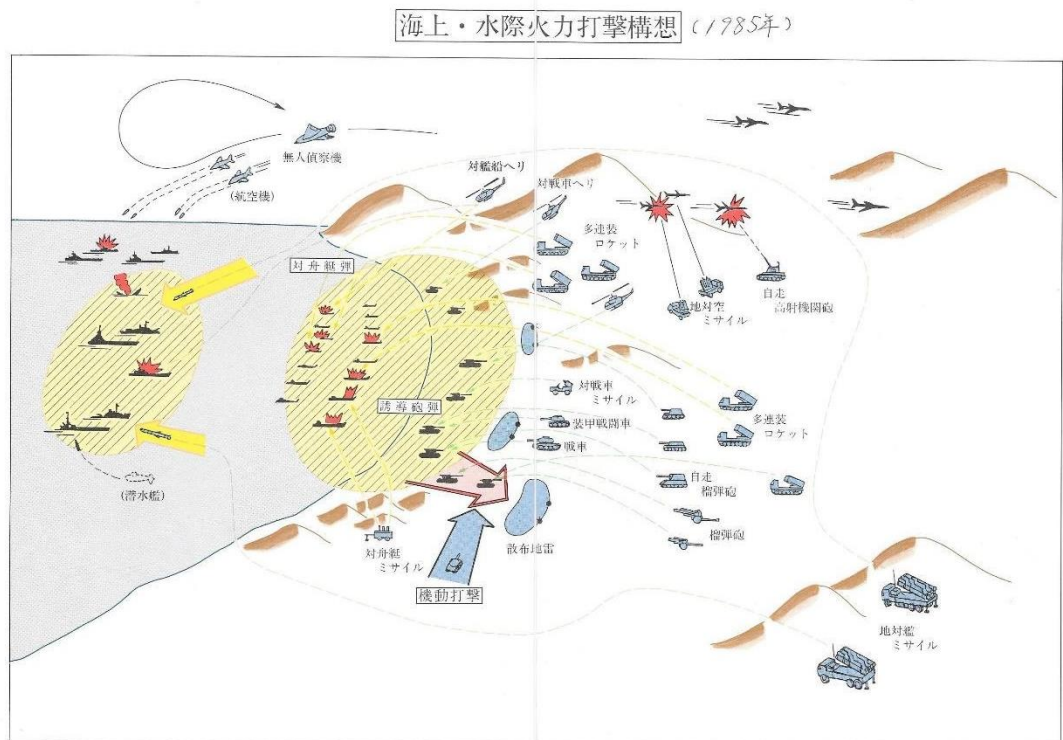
海上・水際火力打撃構想（1985年）

無人偵察機

(航空機)

対艦船ヘリ

対戦車ヘリ

多連装ロケット

地対空ミサイル

自走高射機関砲

対舟艇弾

対戦車ミサイル

誘導砲弾

装甲戦闘車

戦車

多連装ロケット

自走榴弾砲

榴弾砲

(潜水艦)

対舟艇ミサイル

散布地雷

機動打撃

地対艦ミサイル